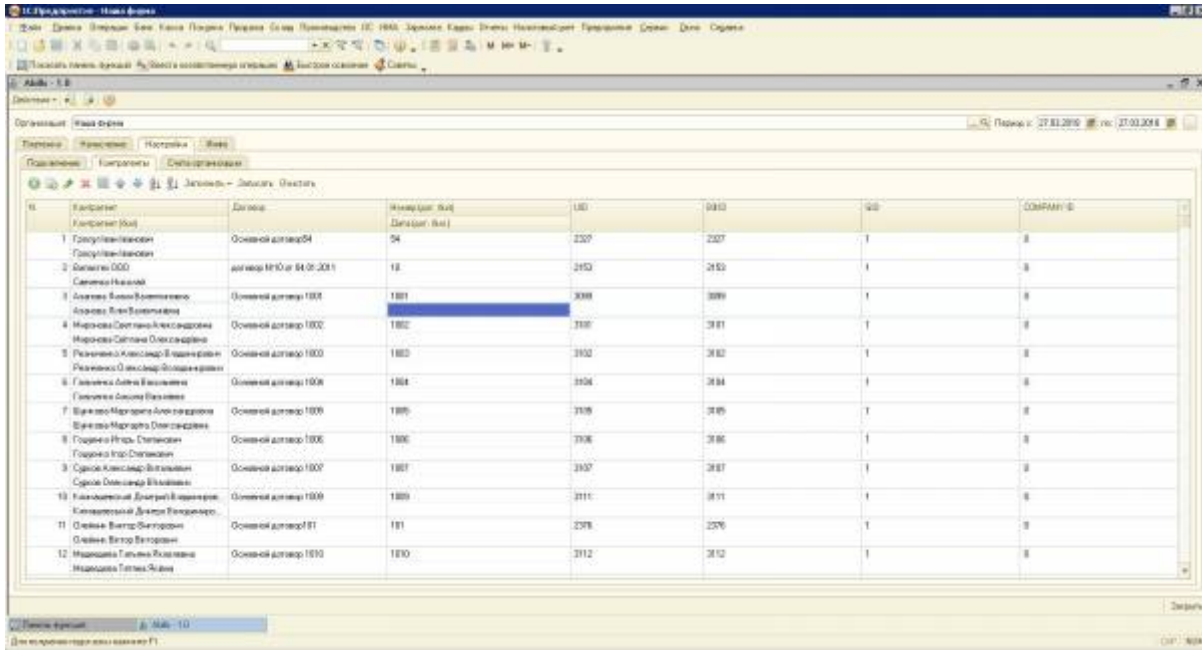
1С:Предприятие - Наша фирма

Файл Правка Операции Банк Касса Покупка Продажа Склад Производство ОС НМА Зарплата Кадры Отчеты Налоговый учет Предприятие Сервис Окна Справка

Показать панель функций Ввести хозяйственную операцию Быстрое освоение Советы

Abills - 1.0

Действия

Организация: Наша фирма

Период с: 27.03.2016 по: 27.03.2016

Платежи | Начисления | Настройка | Инфо

Подключение | Контрагенты | Счета организации

Заполнить Записать Очистить

| N | Контрагент / Контрагент (Ua) | Договор | Номер (дог. Ua) / Дата (дог. Ua) | UID | BILLS | GID | COMPANY ID |
|---|---|---|---|---|---|---|---|
| 1 | Грисуп Иван Иванович / Грисуп Иван Иванович | Основной договор54 | 54 | 2327 | 2327 | 1 | 0 |
| 2 | Белкатех ООО / Савченко Николай | договор №10 от 04.01.2011 | 10 | 2153 | 2153 | 1 | 0 |
| 3 | Аванова Лилия Валентиновна / Аванова Лілія Валентинівна | Основной договор 1001 | 1001 | 3099 | 3099 | 1 | 0 |
| 4 | Миронова Светлана Александровна / Миронова Світлана Олександрівна | Основной договор 1002 | 1002 | 3101 | 3101 | 1 | 0 |
| 5 | Резниченко Александр Владимирович / Резніченко Олександр Володимирович | Основной договор 1003 | 1003 | 3102 | 3102 | 1 | 0 |
| 6 | Гавриленко Алёна Васильевна / Гавриленко Альона Василівна | Основной договор 1004 | 1004 | 3104 | 3104 | 1 | 0 |
| 7 | Шумская Маргарита Александровна / Шумська Маргарита Олександрівна | Основной договор 1005 | 1005 | 3105 | 3105 | 1 | 0 |
| 8 | Гоценко Игорь Степанович / Гоценко Ігор Степанович | Основной договор 1006 | 1006 | 3106 | 3106 | 1 | 0 |
| 9 | Сурков Александр Витальевич / Сурков Олександр Віталійович | Основной договор 1007 | 1007 | 3107 | 3107 | 1 | 0 |
| 10 | Ковальчевский Дмитрий Владимирович / Ковальчевський Дмитро Володимирович | Основной договор 1009 | 1009 | 3111 | 3111 | 1 | 0 |
| 11 | Олейник Виктор Викторович / Олійник Віктор Вікторович | Основной договор181 | 181 | 2376 | 2376 | 1 | 0 |
| 12 | Медведева Татьяна Яковлевна / Медведева Тетяна Яківна | Основной договор 1010 | 1010 | 3112 | 3112 | 1 | 0 |

Закрыть

Панель функций | Abills - 1.0

Для получения подсказки нажмите F1

CAP NUM